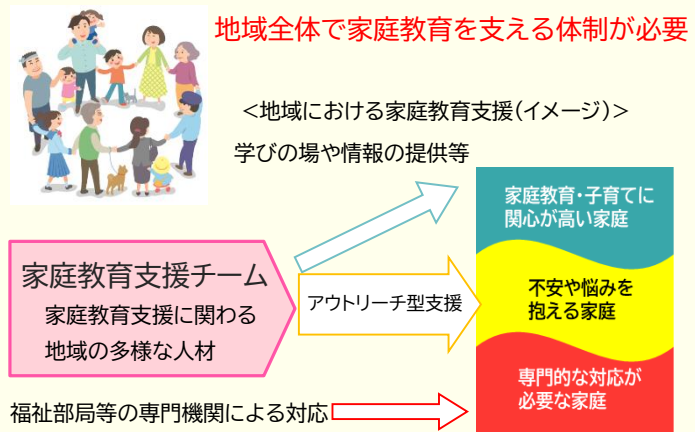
地域全体で家庭教育を支える体制が必要

＜地域における家庭教育支援（イメージ）＞

学びの場や情報の提供等

家庭教育支援チーム
家庭教育支援に関わる
地域の多様な人材

アウトリーチ型支援

福祉部局等の専門機関による対応

家庭教育・子育てに関心が高い家庭

不安や悩みを抱える家庭

専門的な対応が必要な家庭